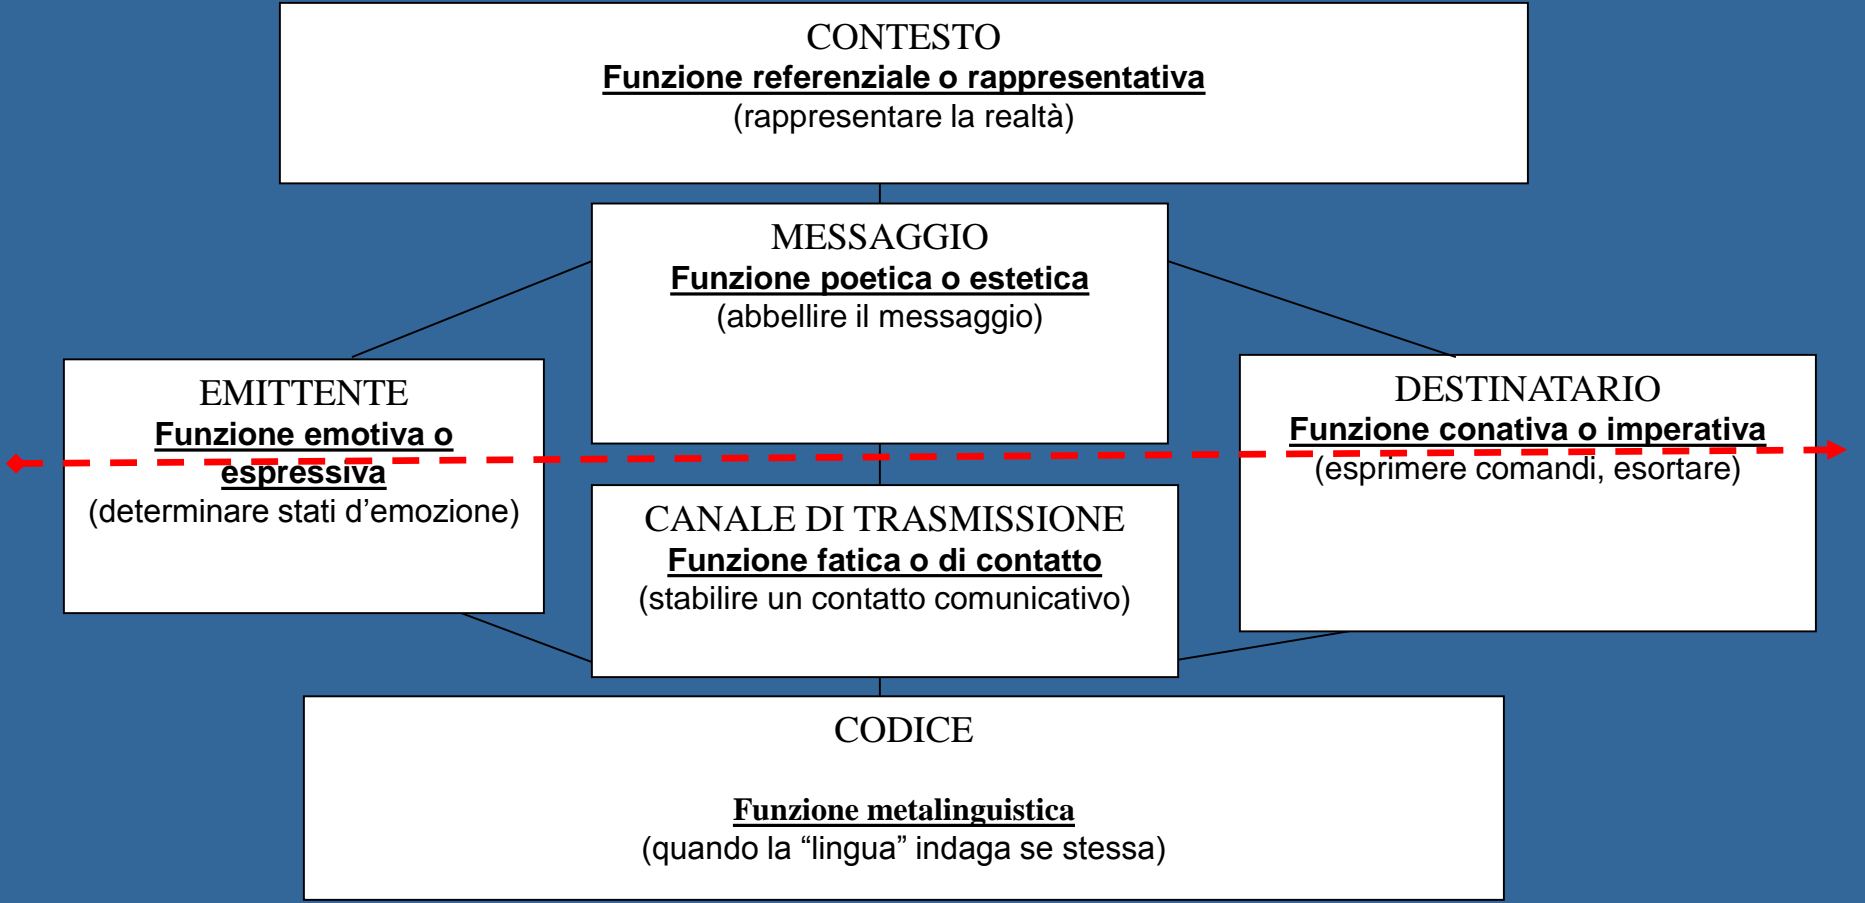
CONTESTO
Funzione referenziale o rappresentativa
(rappresentare la realtà)

MESSAGGIO
Funzione poetica o estetica
(abbellire il messaggio)

EMITTENTE
Funzione emotiva o espressiva
(determinare stati d'emozione)

DESTINATARIO
Funzione conativa o imperativa
(esprimere comandi, esortare)

CANALE DI TRASMISSIONE
Funzione fatica o di contatto
(stabilire un contatto comunicativo)

CODICE

Funzione metalinguistica
(quando la "lingua" indaga se stessa)